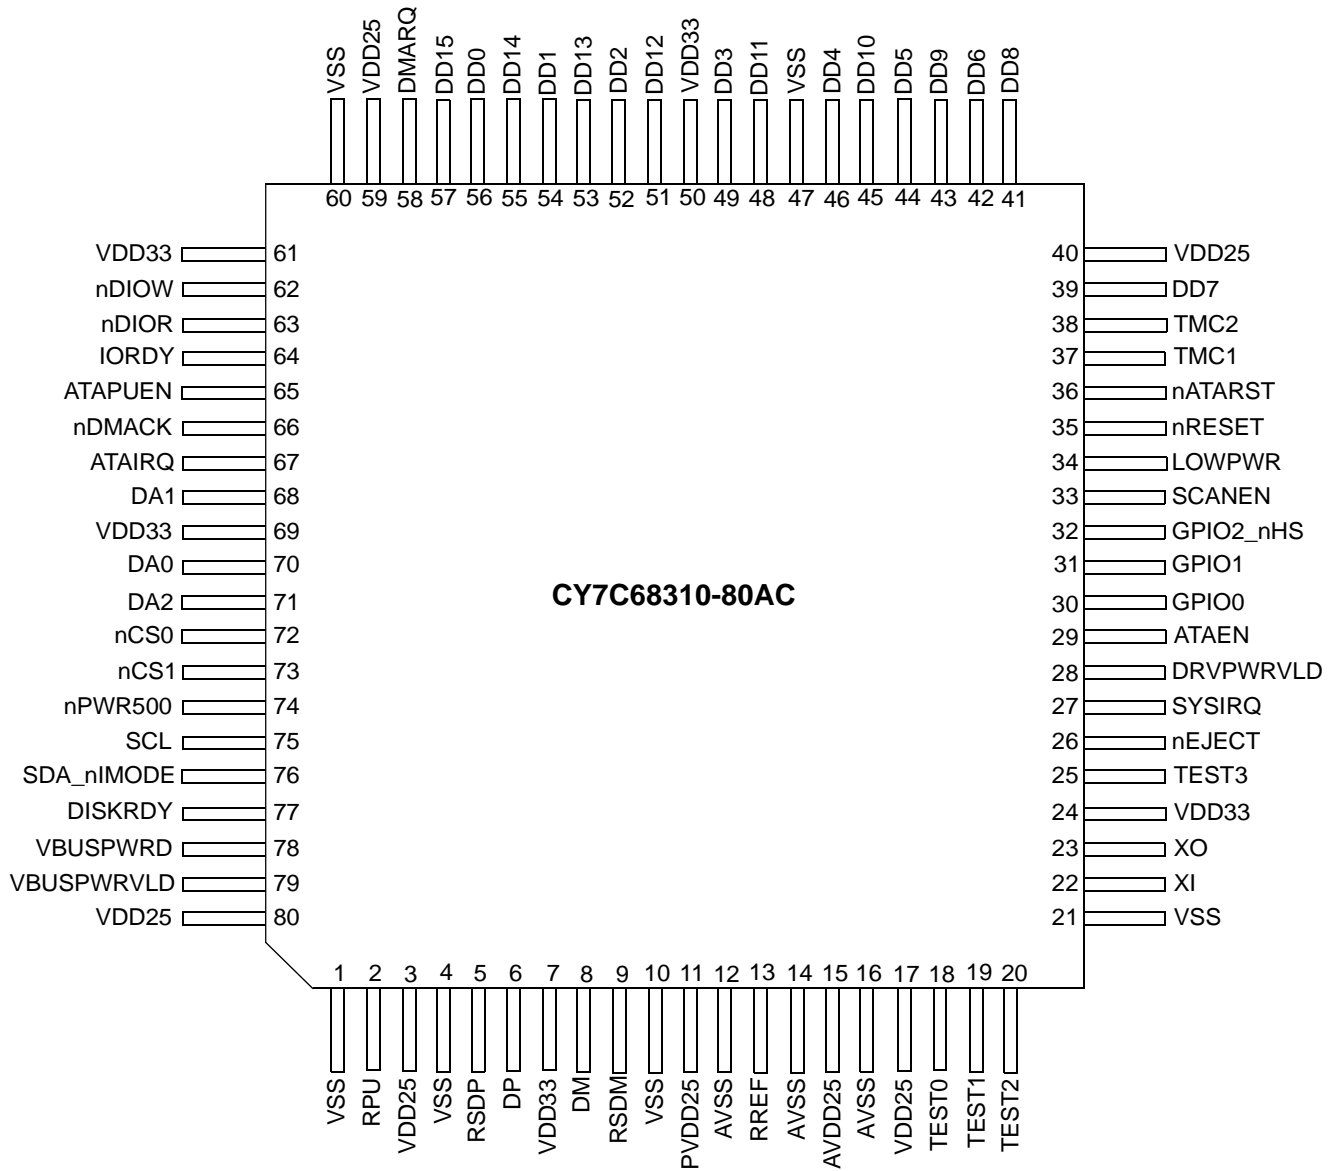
VSS VDD25 DMARQ DD15 DD0 DD14 DD1 DD13 DD2 DD12 VDD33 DD3 DD11 VSS DD4 DD10 DD5 DD9 DD6 DD8

60 59 58 57 56 55 54 53 52 51 50 49 48 47 46 45 44 43 42 41

VDD33 61
nDIOW 62
nDIOR 63
IORDY 64
ATAPUEN 65
nDMACK 66
ATAIRQ 67
DA1 68
VDD33 69
DA0 70
DA2 71
nCS0 72
nCS1 73
nPWR500 74
SCL 75
SDA_nIMODE 76
DISKRDY 77
VBUSPWRD 78
VBUSPWRVLD 79
VDD25 80

CY7C68310-80AC

40 VDD25
39 DD7
38 TMC2
37 TMC1
36 nATARST
35 nRESET
34 LOWPWR
33 SCANEN
32 GPIO2_nHS
31 GPIO1
30 GPIO0
29 ATAEN
28 DRVPWRVLD
27 SYSIRQ
26 nEJECT
25 TEST3
24 VDD33
23 XO
22 XI
21 VSS

1 2 3 4 5 6 7 8 9 10 11 12 13 14 15 16 17 18 19 20

VSS RPU VDD25 VSS RSDP DP VDD33 DM RSDM VSS PVDD25 AVSS RREF AVSS AVDD25 AVSS VDD25 TEST0 TEST1 TEST2